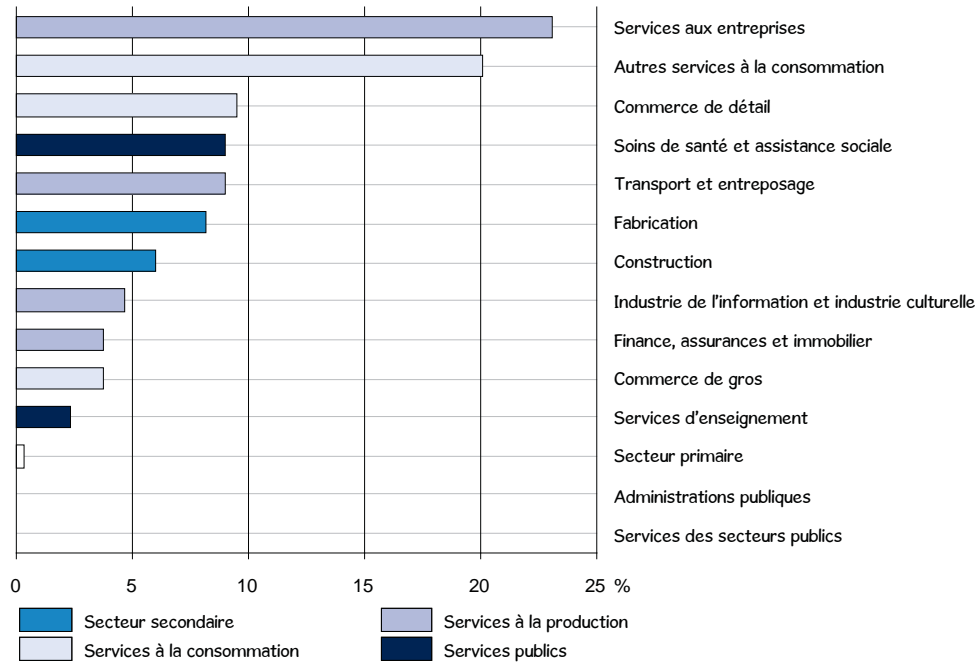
Services aux entreprises
Autres services à la consommation
Commerce de détail
Soins de santé et assistance sociale
Transport et entreposage
Fabrication
Construction
Industrie de l'information et industrie culturelle
Finance, assurances et immobilier
Commerce de gros
Services d'enseignement
Secteur primaire
Administrations publiques
Services des secteurs publics

0 5 10 15 20 25 %

Secteur secondaire
Services à la production
Services à la consommation
Services publics